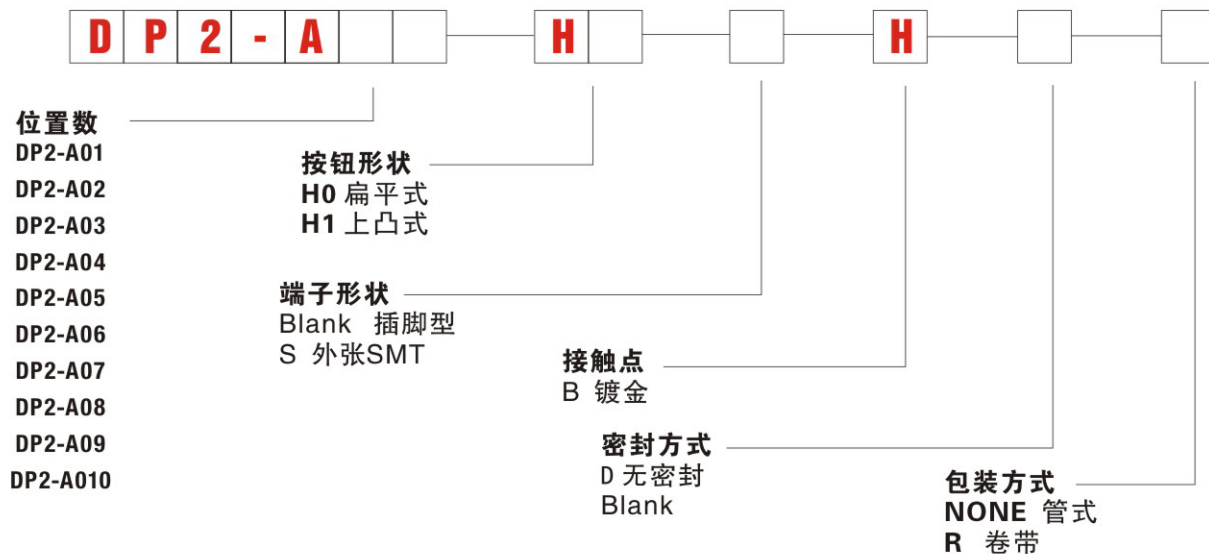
D P 2 - A H H

位置数
DP2-A01
DP2-A02
DP2-A03
DP2-A04
DP2-A05
DP2-A06
DP2-A07
DP2-A08
DP2-A09
DP2-A010

按钮形状
H0 扁平式
H1 上凸式

端子形状
Blank 插脚型
S 外张SMT

接触点
B 镀金

密封方式
D 无密封
Blank

包装方式
NONE 管式
R 卷带